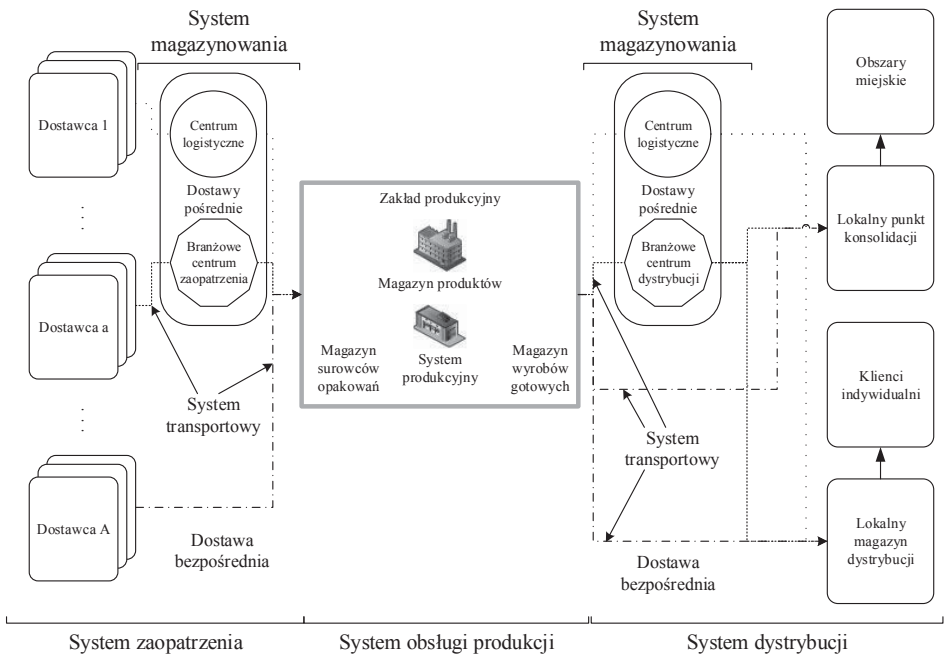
System magazynowania

Dostawca 1

Centrum logistyczne

Dostawy pośrednie

Branżowe centrum zaopatrzenia

Dostawca a

Dostawca A

System transportowy

Dostawa bezpośrednia

Zakład produkcyjny

Magazyn produktów

Magazyn surowców opakowań

System produkcyjny

Magazyn wyrobów gotowych

System magazynowania

Centrum logistyczne

Dostawy pośrednie

Branżowe centrum dystrybucji

System transportowy

Dostawa bezpośrednia

Obszary miejskie

Lokalny punkt konsolidacji

Klienci indywidualni

Lokalny magazyn dystrybucji

System zaopatrzenia

System obsługi produkcji

System dystrybucji